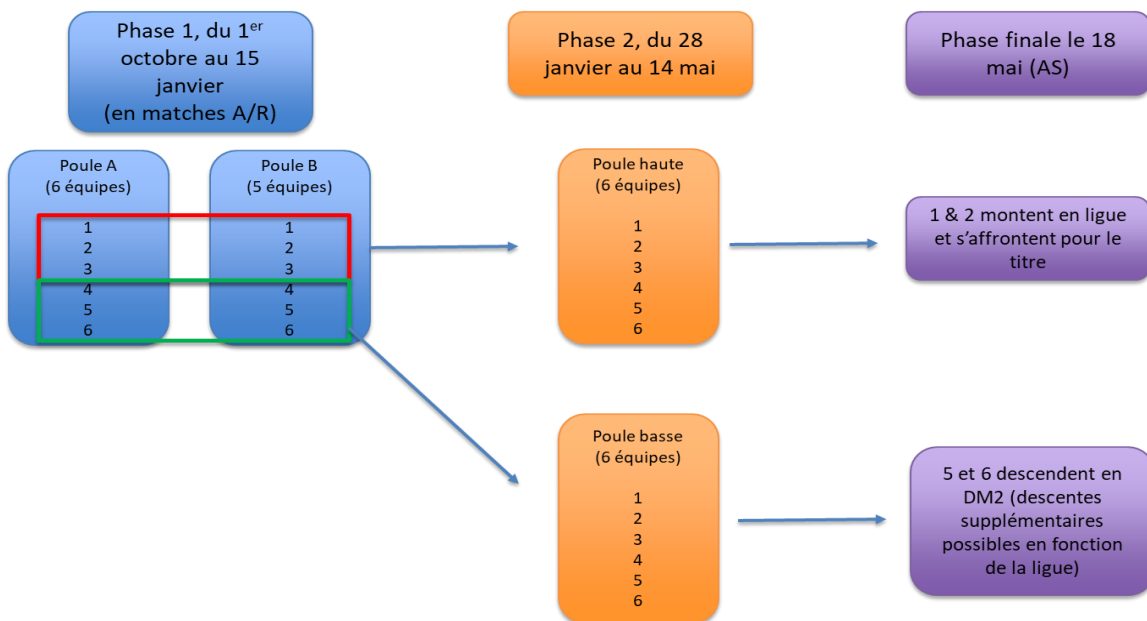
Phase 1, du 1$^{er}$ octobre au 15 janvier (en matches A/R)

Phase 2, du 28 janvier au 14 mai

Phase finale le 18 mai (AS)

Poule A (6 équipes)
1
2
3
4
5
6

Poule B (5 équipes)
1
2
3
4
5
6

Poule haute (6 équipes)
1
2
3
4
5
6

1 & 2 montent en ligue et s'affrontent pour le titre

Poule basse (6 équipes)
1
2
3
4
5
6

5 et 6 descendent en DM2 (descentes supplémentaires possibles en fonction de la ligue)